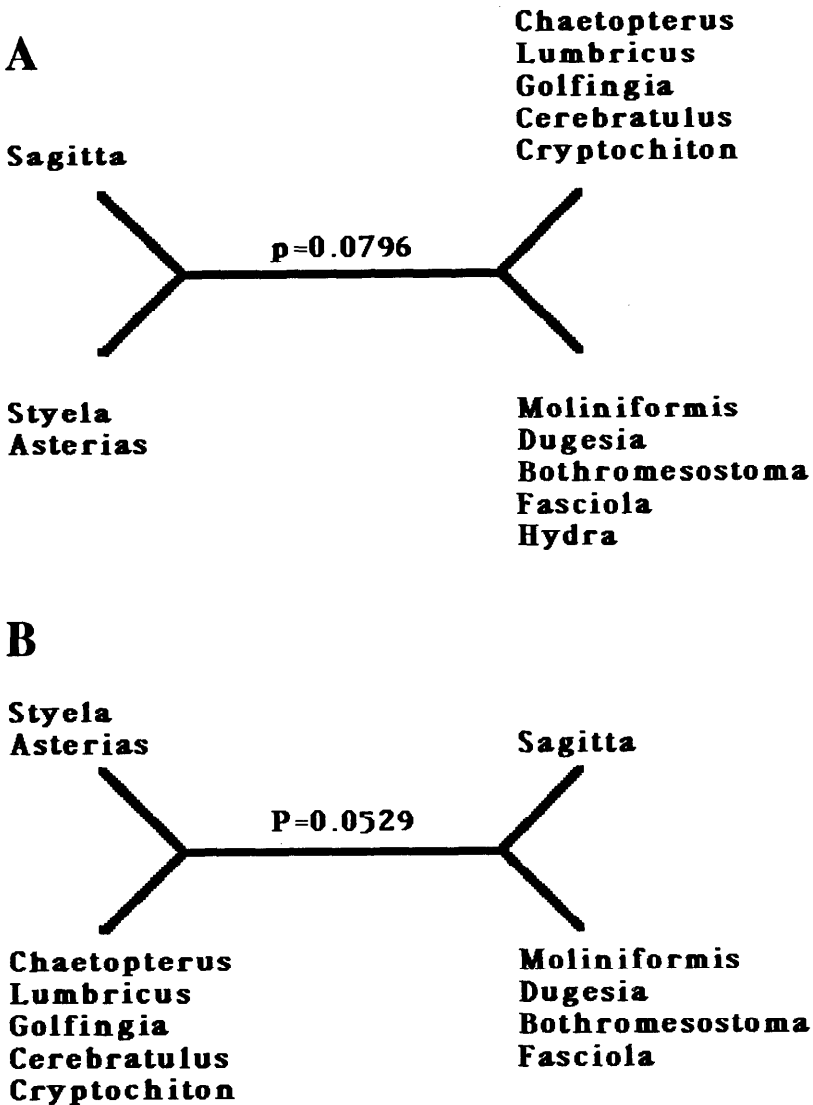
A

Sagitta

Chaetopterus
Lumbricus
Golfingia
Cerebratulus
Cryptochiton

p=0.0796

Styela
Asterias

Moliniformis
Dugesia
Bothromesostoma
Fasciola
Hydra

B

Styela
Asterias

Sagitta

P=0.0529

Chaetopterus
Lumbricus
Golfingia
Cerebratulus
Cryptochiton

Moliniformis
Dugesia
Bothromesostoma
Fasciola